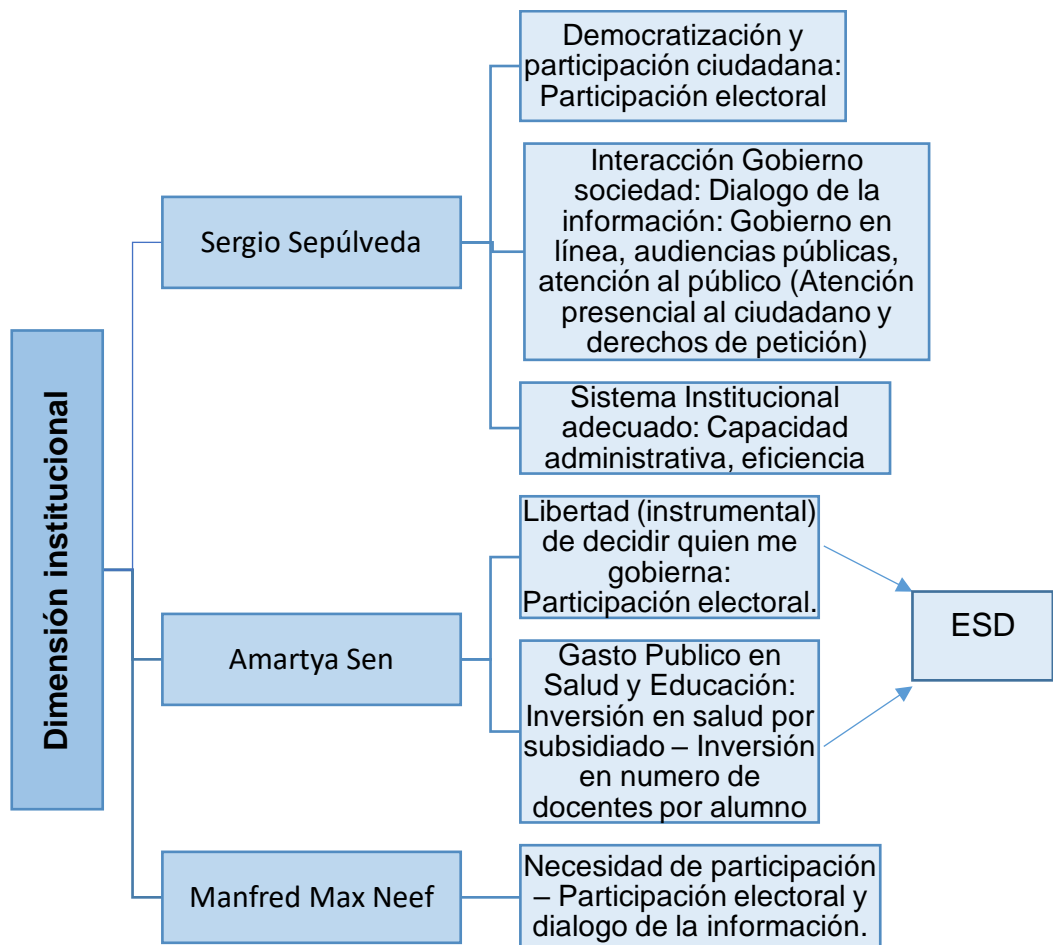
Dimensión institucional

Sergio Sepúlveda

Democratización y participación ciudadana: Participación electoral

Interacción Gobierno sociedad: Dialogo de la información: Gobierno en línea, audiencias públicas, atención al público (Atención presencial al ciudadano y derechos de petición)

Sistema Institucional adecuado: Capacidad administrativa, eficiencia

Amartya Sen

Libertad (instrumental) de decidir quien me gobierna: Participación electoral.

Gasto Publico en Salud y Educación: Inversión en salud por subsidiado – Inversión en numero de docentes por alumno

ESD

Manfred Max Neef

Necesidad de participación – Participación electoral y dialogo de la información.